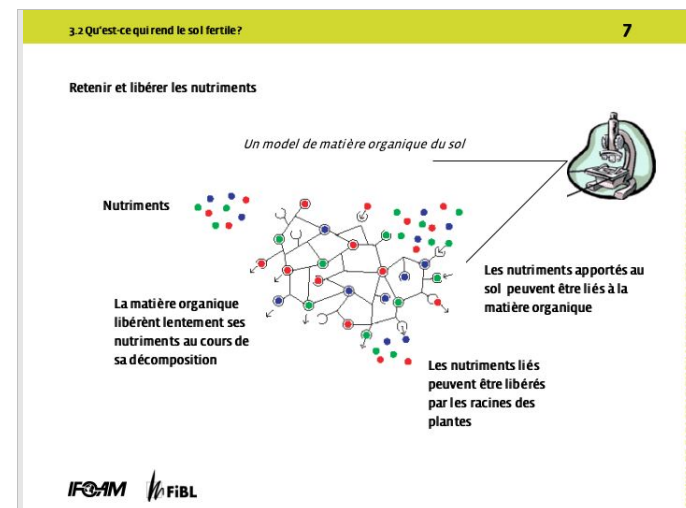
3.2 Qu'est-ce qui rend le sol fertile?

7

Retenir et libérer les nutriments

Un model de matière organique du sol

Nutriments

Les nutriments apportés au sol peuvent être liés à la matière organique

La matière organique libérènt lentement ses nutriments au cours de sa décomposition

Les nutriments liés peuvent être libérés par les racines des plantes

IFOAM FiBL